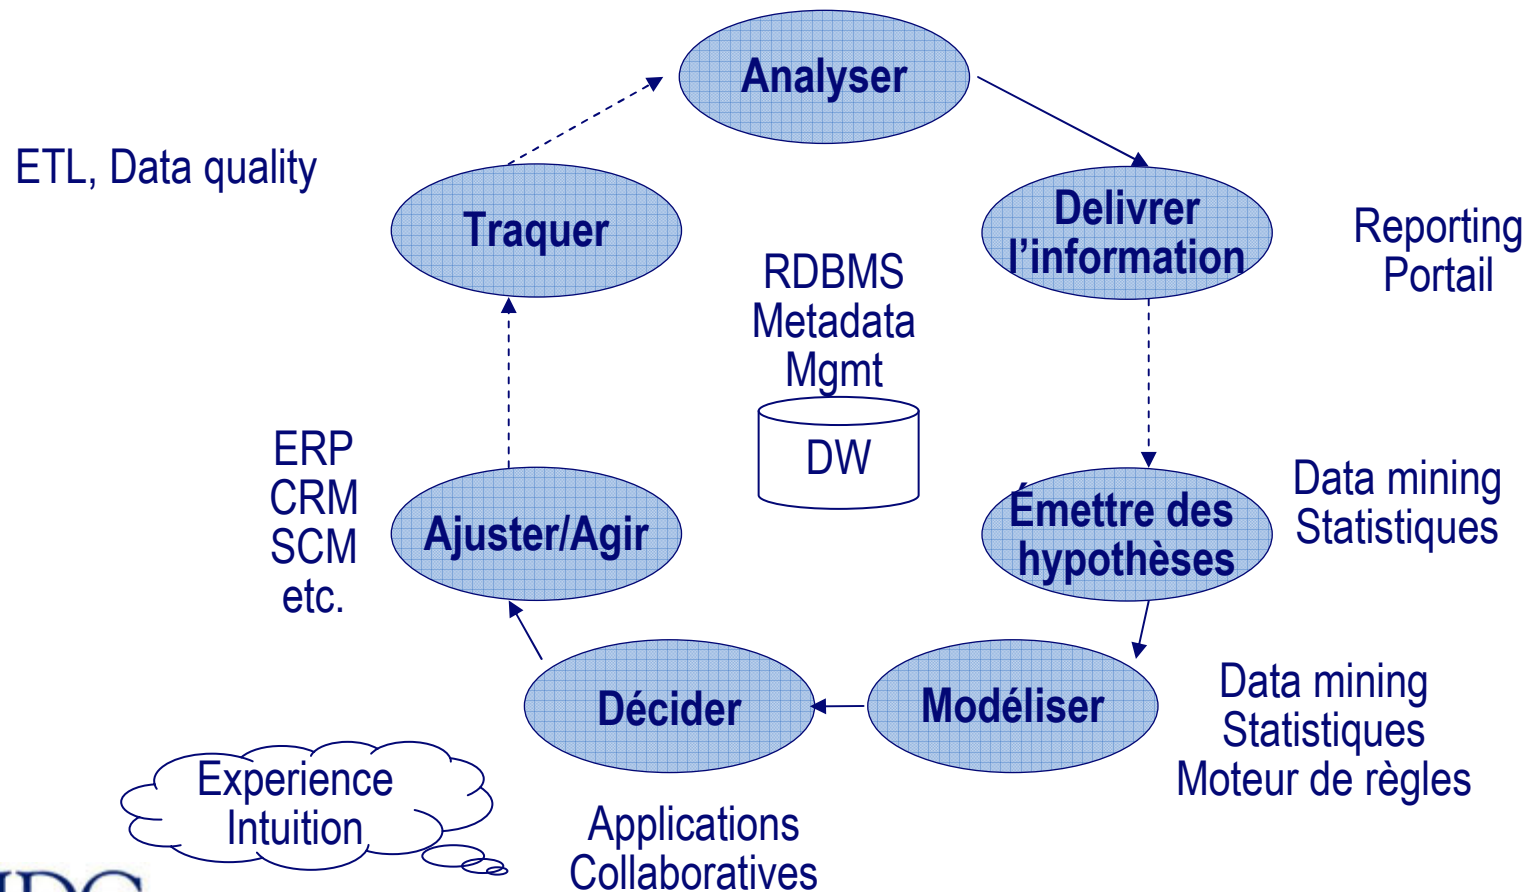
Analyser

ETL, Data quality

Traquer

Delivrer l'information

Reporting Portail

RDBMS Metadata Mgmt

DW

ERP CRM SCM etc.

Ajuster/Agir

Émettre des hypothèses

Data mining Statistiques

Décider

Modéliser

Data mining Statistiques Moteur de règles

Experience Intuition

Applications Collaboratives

IDC